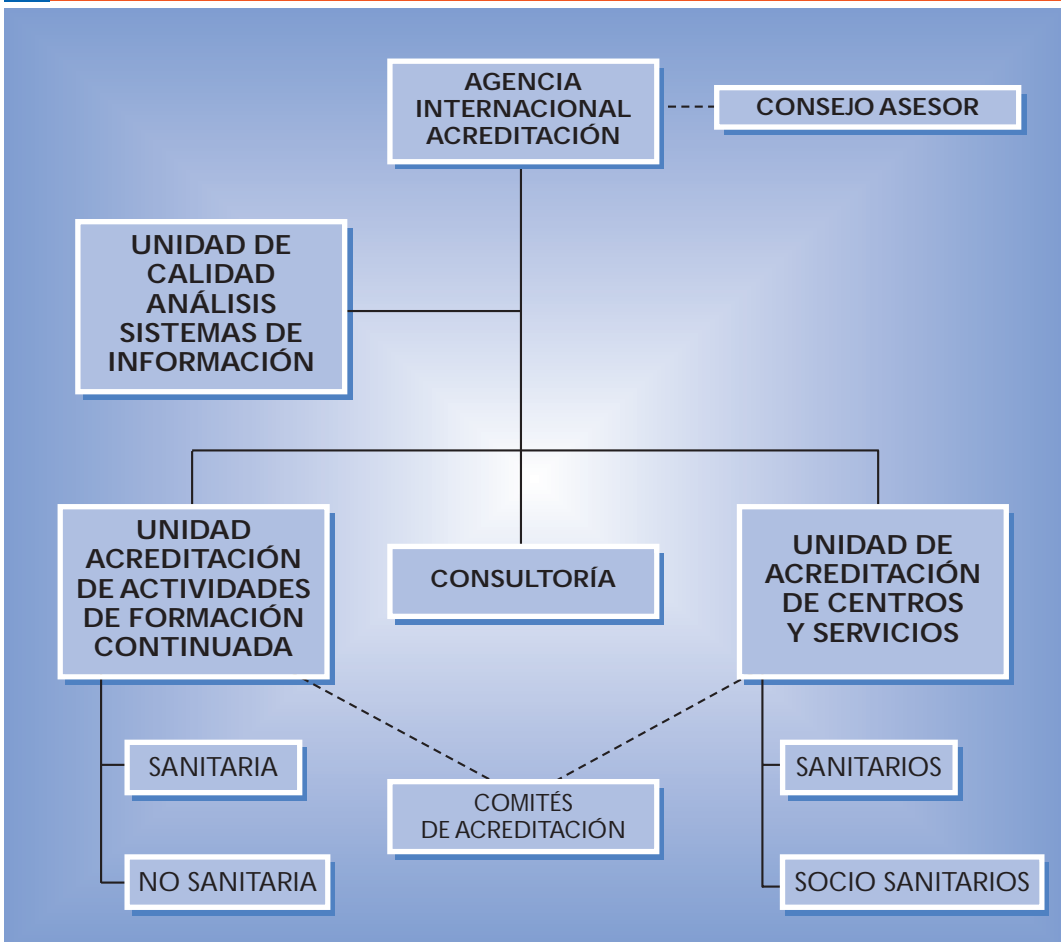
AGENCIA INTERNACIONAL ACREDITACIÓN

CONSEJO ASESOR

UNIDAD DE CALIDAD ANÁLISIS SISTEMAS DE INFORMACIÓN

UNIDAD ACREDITACIÓN DE ACTIVIDADES DE FORMACIÓN CONTINUADA

CONSULTORÍA

UNIDAD DE ACREDITACIÓN DE CENTROS Y SERVICIOS

SANITARIA

NO SANITARIA

COMITÉS DE ACREDITACIÓN

SANITARIOS

SOCIO SANITARIOS